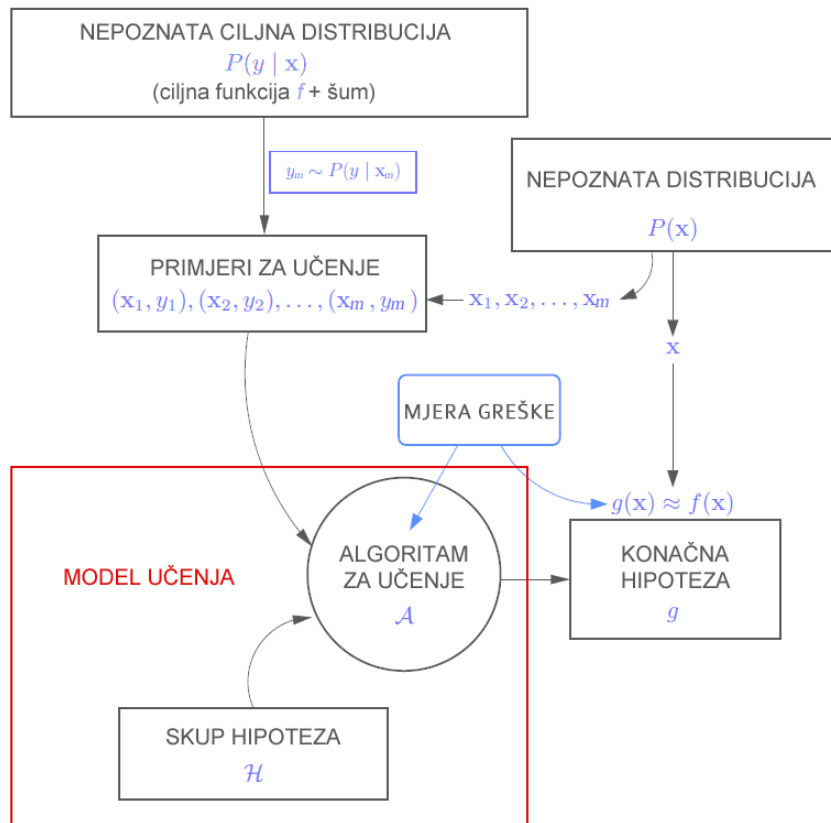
NEPOZNATA CILJNA DISTRIBUCIJA
$P(y \mid \mathbf{x})$
(ciljna funkcija $f$ + šum)

$y_m \sim P(y \mid \mathbf{x}_m)$

NEPOZNATA DISTRIBUCIJA
$P(\mathbf{x})$

PRIMJERI ZA UČENJE
$(\mathbf{x}_1, y_1), (\mathbf{x}_2, y_2), \ldots, (\mathbf{x}_m, y_m)$

$\mathbf{x}_1, \mathbf{x}_2, \ldots, \mathbf{x}_m$

$\mathbf{x}$

MJERA GREŠKE

$g(\mathbf{x}) \approx f(\mathbf{x})$

MODEL UČENJA

ALGORITAM
ZA UČENJE
$\mathcal{A}$

KONAČNA
HIPOTEZA
$g$

SKUP HIPOTEZA
$\mathcal{H}$